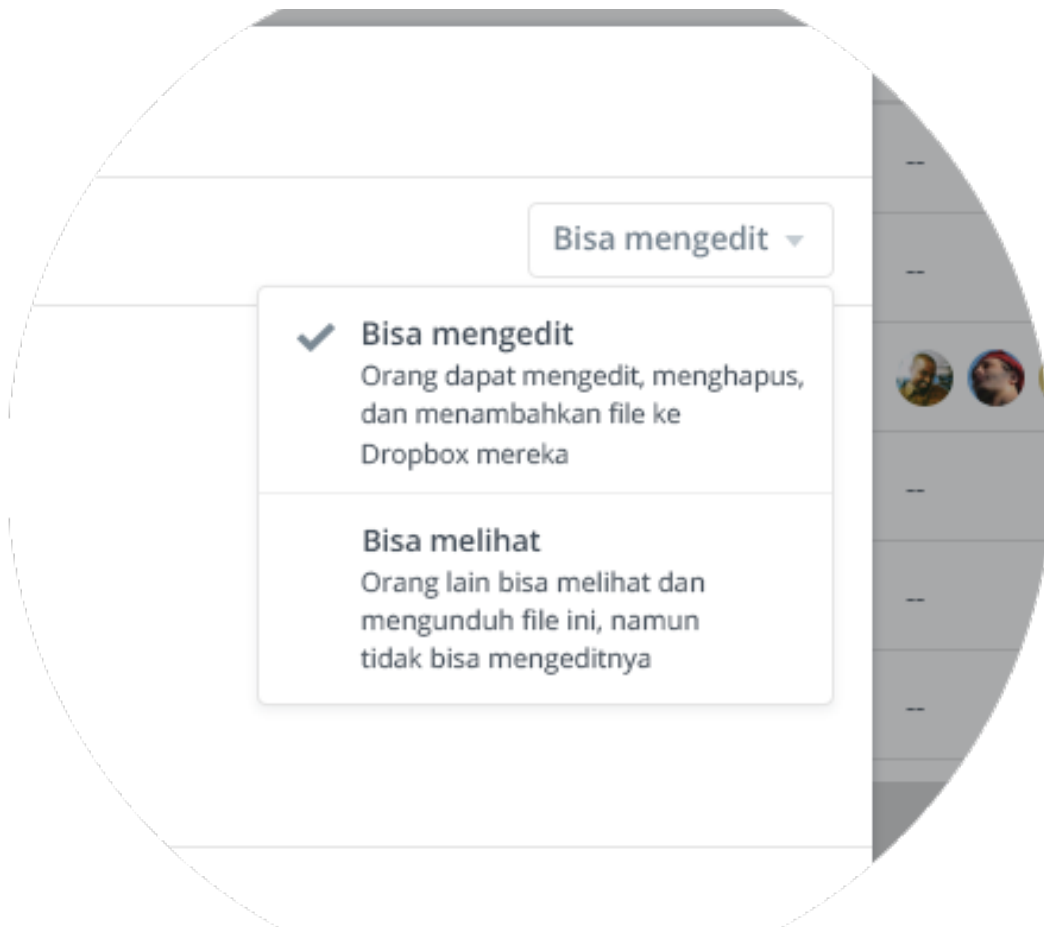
--

Bisa mengedit

--

Bisa mengedit
Orang dapat mengedit, menghapus, dan menambahkan file ke Dropbox mereka

Bisa melihat
Orang lain bisa melihat dan mengunduh file ini, namun tidak bisa mengeditnya

--

--

--